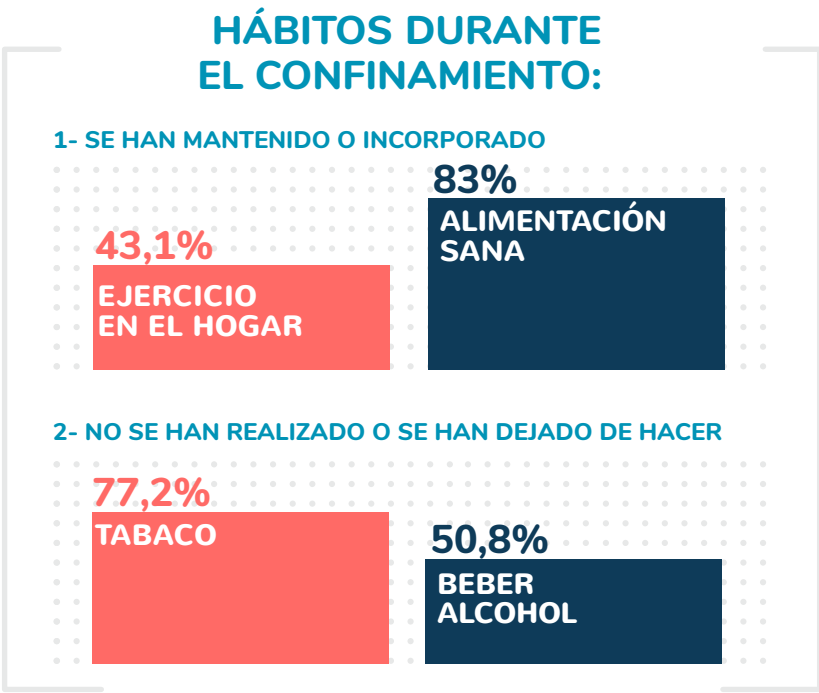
HÁBITOS DURANTE EL CONFINAMIENTO:

1- SE HAN MANTENIDO O INCORPORADO

43,1%
EJERCICIO EN EL HOGAR

83%
ALIMENTACIÓN SANA

2- NO SE HAN REALIZADO O SE HAN DEJADO DE HACER

77,2%
TABACO

50,8%
BEBER ALCOHOL